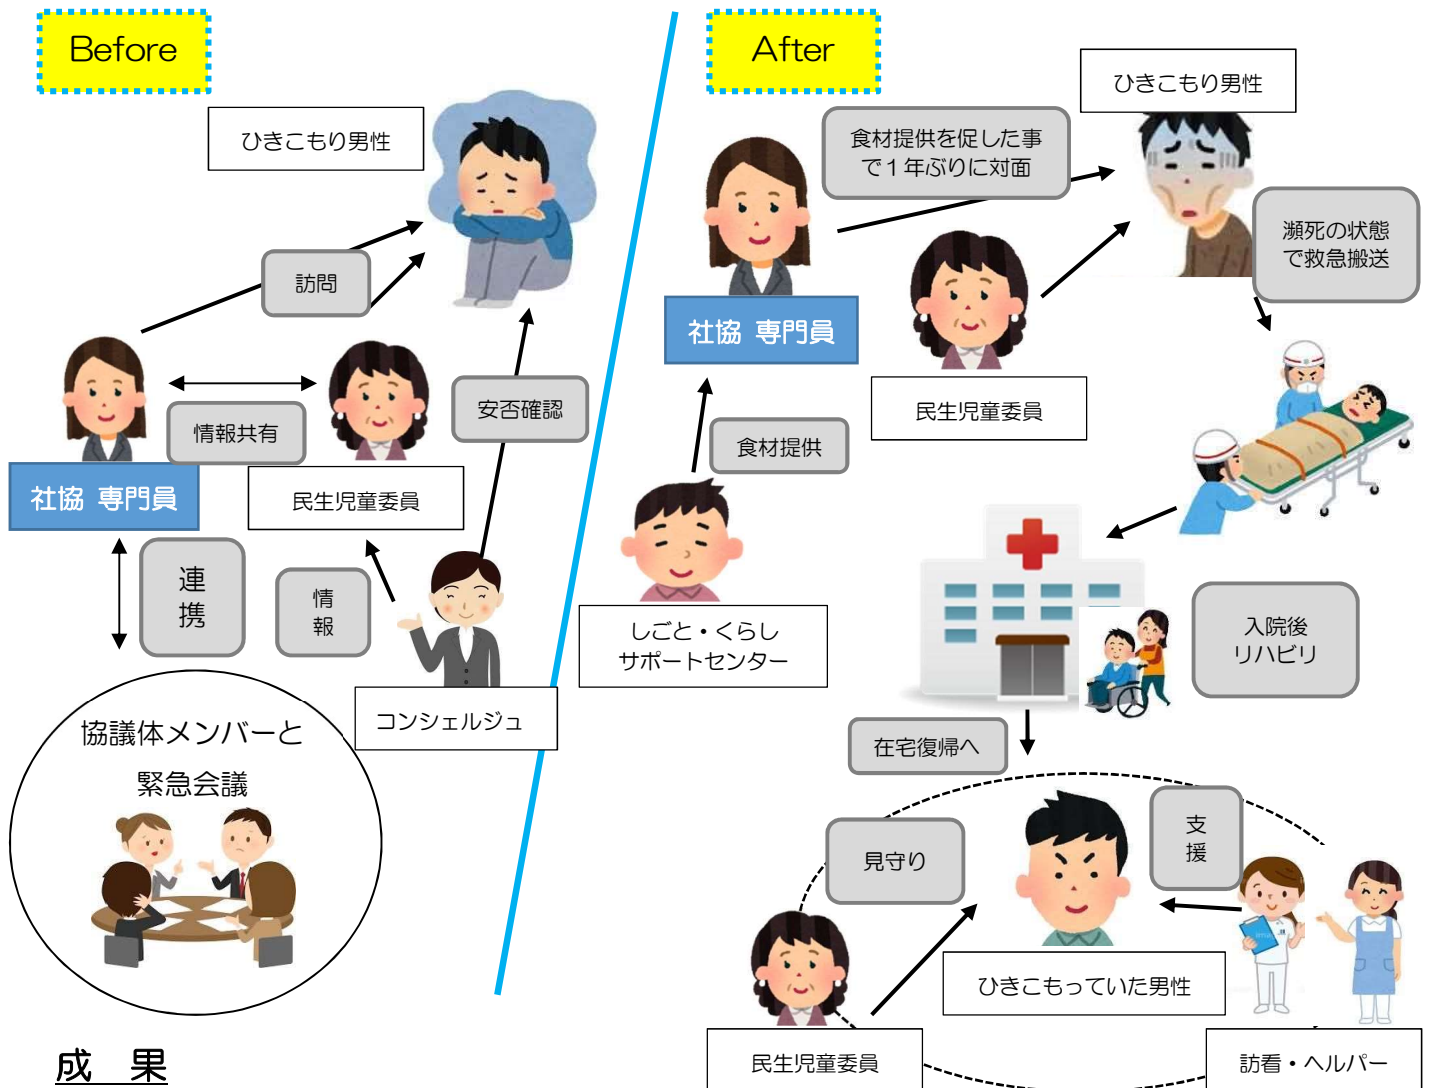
Before

ひきこもり男性

訪問

情報共有

社協 専門員

民生児童委員

安否確認

連携

情報

コンシェルジュ

協議体メンバーと緊急会議

成 果

After

ひきこもり男性

食材提供を促した事で１年ぶりに対面

瀕死の状態で救急搬送

社協 専門員

民生児童委員

食材提供

しごと・くらしサポートセンター

入院後リハビリ

在宅復帰へ

見守り

支援

ひきこもっていた男性

民生児童委員

訪看・ヘルパー